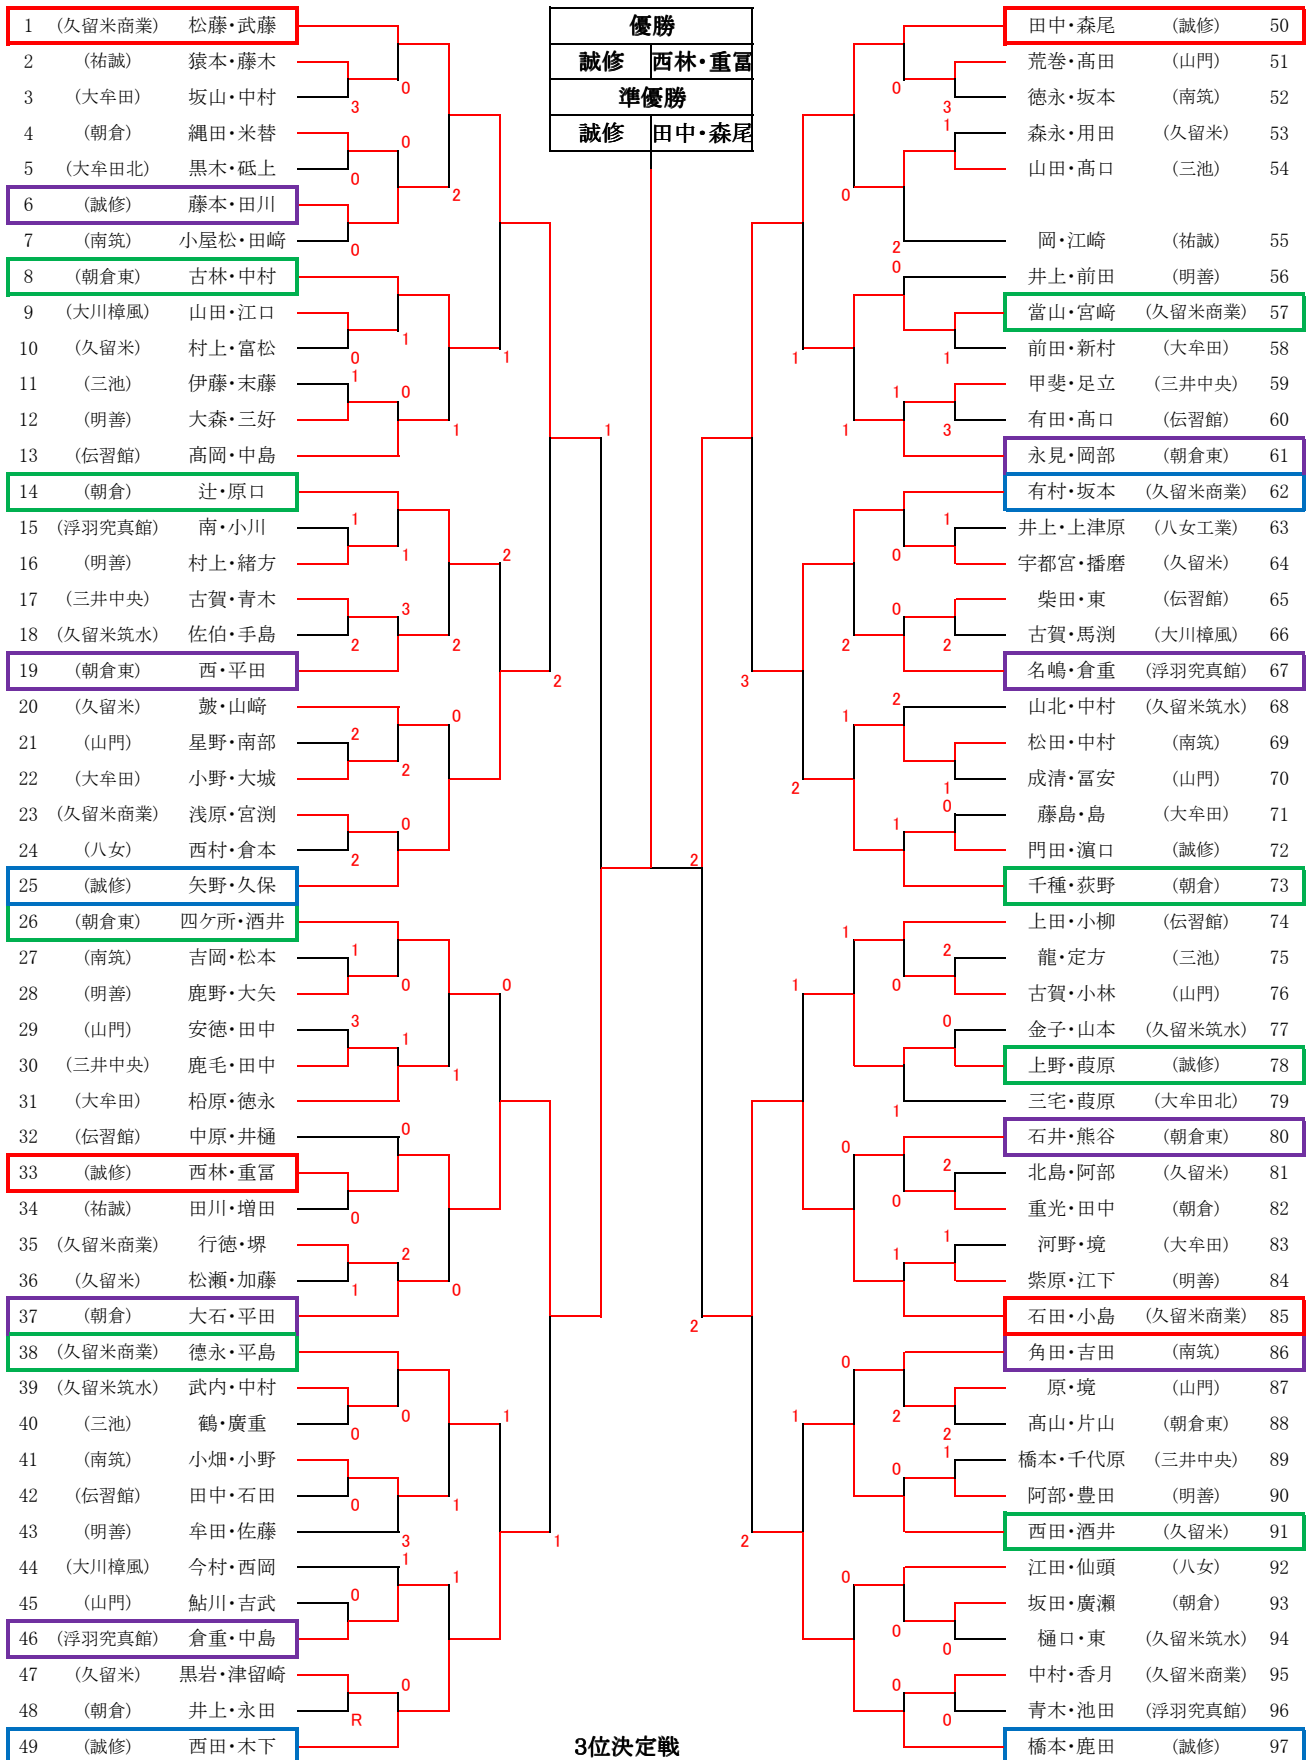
| 優勝 | |
|---|---|
| 誠修 | 西林・重冨 |
| 準優勝 | |
| 誠修 | 田中・森尾 |

1 (久留米商業) 松藤・武藤
2 (祐誠) 猿本・藤木
3 (大牟田) 坂山・中村
4 (朝倉) 縄田・米替
5 (大牟田北) 黒木・砥上
6 (誠修) 藤本・田川
7 (南筑) 小屋松・田﨑
8 (朝倉東) 古林・中村
9 (大川樟風) 山田・江口
10 (久留米) 村上・富松
11 (三池) 伊藤・末藤
12 (明善) 大森・三好
13 (伝習館) 髙岡・中島
14 (朝倉) 辻・原口
15 (浮羽究真館) 南・小川
16 (明善) 村上・緒方
17 (三井中央) 古賀・青木
18 (久留米筑水) 佐伯・手島
19 (朝倉東) 西・平田
20 (久留米) 皷・山﨑
21 (山門) 星野・南部
22 (大牟田) 小野・大城
23 (久留米商業) 浅原・宮渕
24 (八女) 西村・倉本
25 (誠修) 矢野・久保
26 (朝倉東) 四ケ所・酒井
27 (南筑) 吉岡・松本
28 (明善) 鹿野・大矢
29 (山門) 安徳・田中
30 (三井中央) 鹿毛・田中
31 (大牟田) 椛原・徳永
32 (伝習館) 中原・井樋
33 (誠修) 西林・重冨
34 (祐誠) 田川・増田
35 (久留米商業) 行徳・堺
36 (久留米) 松瀬・加藤
37 (朝倉) 大石・平田
38 (久留米商業) 徳永・平島
39 (久留米筑水) 武内・中村
40 (三池) 鶴・廣重
41 (南筑) 小畑・小野
42 (伝習館) 田中・石田
43 (明善) 牟田・佐藤
44 (大川樟風) 今村・西岡
45 (山門) 鮎川・吉武
46 (浮羽究真館) 倉重・中島
47 (久留米) 黒岩・津留崎
48 (朝倉) 井上・永田
49 (誠修) 西田・木下

田中・森尾 (誠修) 50
荒巻・髙田 (山門) 51
徳永・坂本 (南筑) 52
森永・用田 (久留米) 53
山田・髙口 (三池) 54
岡・江崎 (祐誠) 55
井上・前田 (明善) 56
當山・宮﨑 (久留米商業) 57
前田・新村 (大牟田) 58
甲斐・足立 (三井中央) 59
有田・髙口 (伝習館) 60
永見・岡部 (朝倉東) 61
有村・坂本 (久留米商業) 62
井上・上津原 (八女工業) 63
宇都宮・播磨 (久留米) 64
柴田・東 (伝習館) 65
古賀・馬渕 (大川樟風) 66
名嶋・倉重 (浮羽究真館) 67
山北・中村 (久留米筑水) 68
松田・中村 (南筑) 69
成清・冨安 (山門) 70
藤島・島 (大牟田) 71
門田・濵口 (誠修) 72
千種・荻野 (朝倉) 73
上田・小柳 (伝習館) 74
龍・定方 (三池) 75
古賀・小林 (山門) 76
金子・山本 (久留米筑水) 77
上野・葭原 (誠修) 78
三宅・葭原 (大牟田北) 79
石井・熊谷 (朝倉東) 80
北島・阿部 (久留米) 81
重光・田中 (朝倉) 82
河野・境 (大牟田) 83
紫原・江下 (明善) 84
石田・小島 (久留米商業) 85
角田・吉田 (南筑) 86
原・境 (山門) 87
髙山・片山 (朝倉東) 88
橋本・千代原 (三井中央) 89
阿部・豊田 (明善) 90
西田・酒井 (久留米) 91
江田・仙頭 (八女) 92
坂田・廣瀬 (朝倉) 93
樋口・東 (久留米筑水) 94
中村・香月 (久留米商業) 95
青木・池田 (浮羽究真館) 96
橋本・鹿田 (誠修) 97

3位決定戦